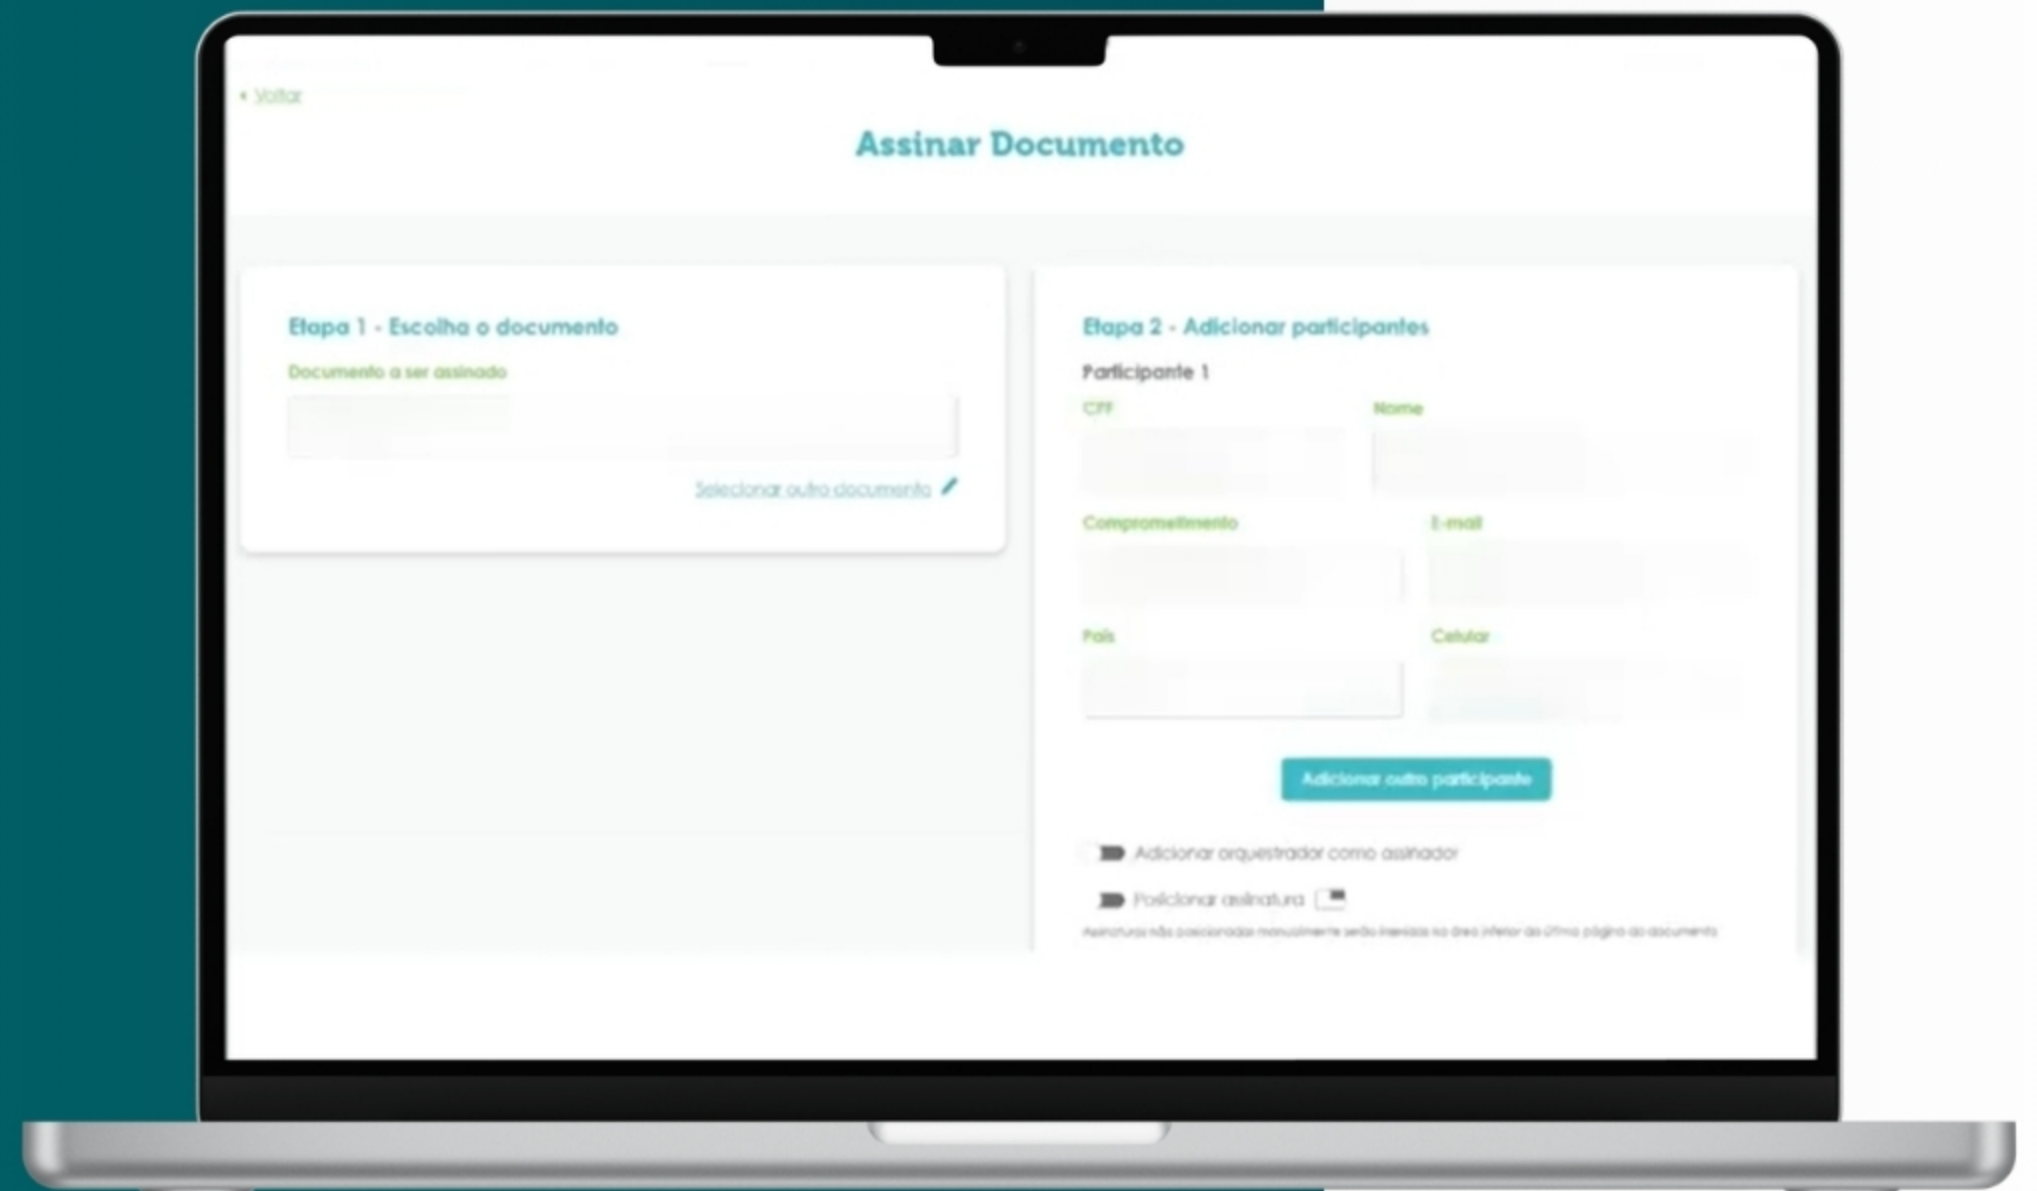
‹ Voltar

Assinar Documento

Etapa 1 - Escolha o documento

Documento a ser assinado

Selecionar outro documento

Etapa 2 - Adicionar participantes

Participante 1

CPF

Nome

Comprometimento

E-mail

País

Celular

Adicionar outro participante

Adicionar orquestrador como assinador

Posicionar assinatura

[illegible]